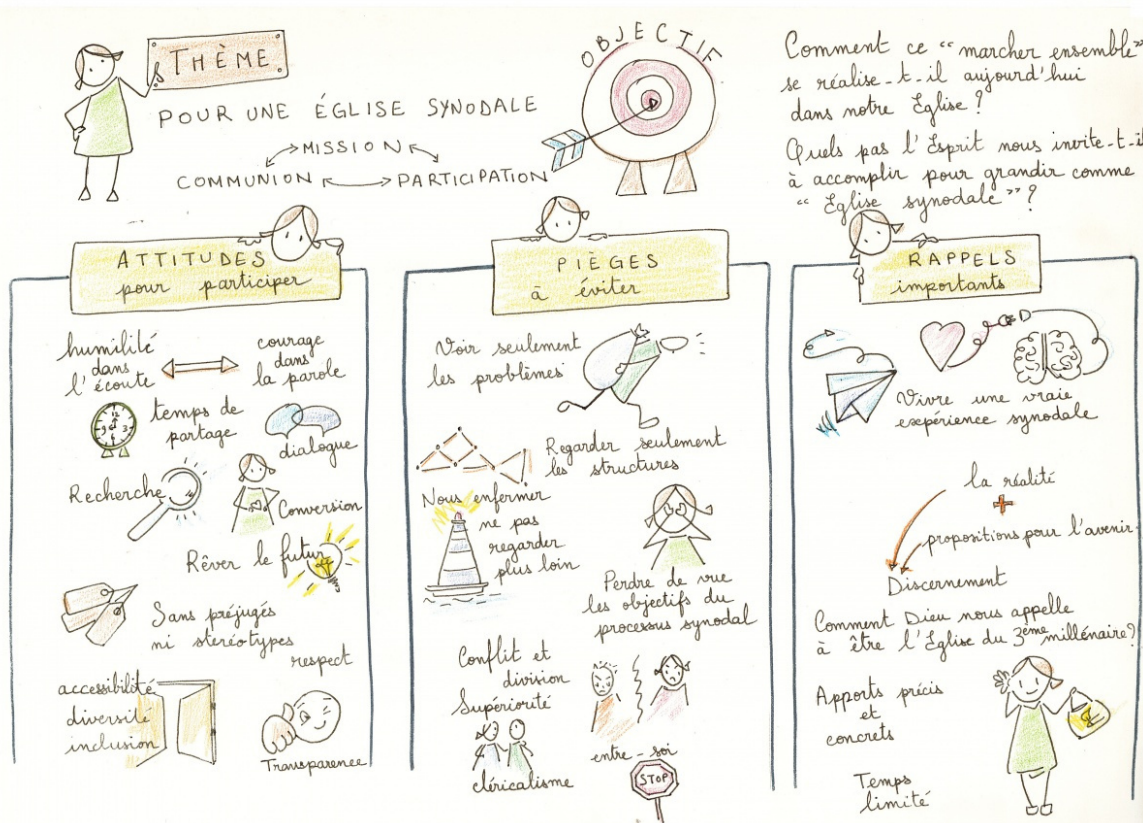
THÈME

POUR UNE ÉGLISE SYNODALE

MISSION
COMMUNION PARTICIPATION

OBJECTIF

Comment ce "marcher ensemble" se réalise-t-il aujourd'hui dans notre Église ?

Quels pas l'Esprit nous invite-t-il à accomplir pour grandir comme "Église synodale" ?

ATTITUDES pour participer

humilité dans l'écoute

courage dans la parole

temps de partage

dialogue

Recherche

Conversion

Rêver le futur

Sans préjugés ni stéréotypes

respect

accessibilité diversité inclusion

Transparence

PIÈGES à éviter

Voir seulement les problèmes

Regarder seulement les structures

Nous enfermer ne pas regarder plus loin

Perdre de vue les objectifs du processus synodal

Conflit et division

Supériorité

cléricalisme

entre-soi

STOP

RAPPELS importants

Vivre une vraie expérience synodale

la réalité
+
propositions pour l'avenir

Discernement

Comment Dieu nous appelle à être l'Église du 3ème millénaire ?

Apports précis et concrets

Temps limité